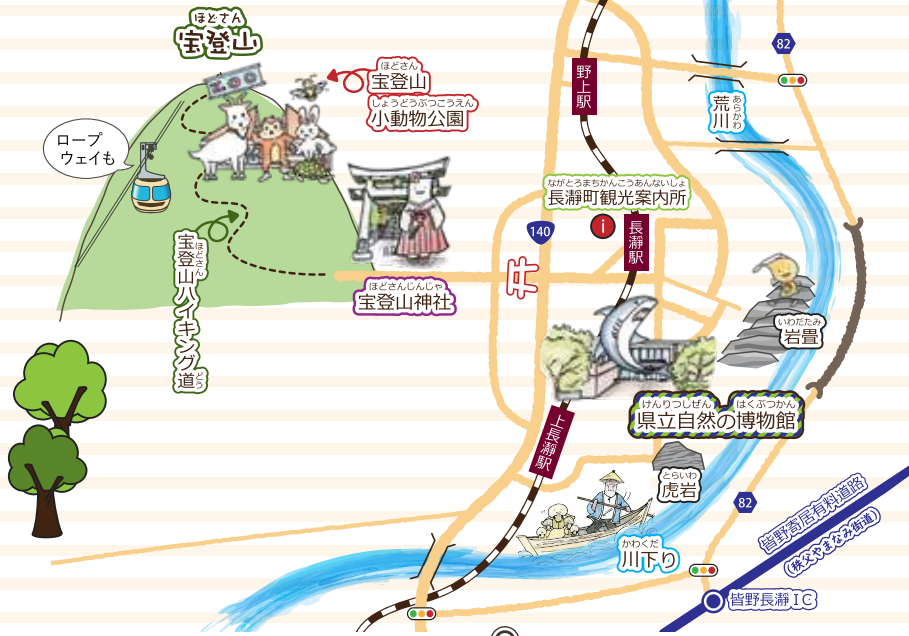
ほどさん
宝登山

ほどさん
宝登山
しょうどうぶつこうえん
小動物公園

ロープウェイも

宝登山ハイキング道

ほどさんじんじゃ
宝登山神社

野上駅

82

荒川

ながとろまちかんこうあんないしょ
長瀞町観光案内所

140

長瀞駅

いわだたみ
岩畳

上長瀞駅

けんりつしぜん はくぶつかん
県立自然の博物館

とらいわ
虎岩

82

かわくだ
川下り

皆野寄居有料道路
(秩父やまなみ街道)

皆野長瀞IC